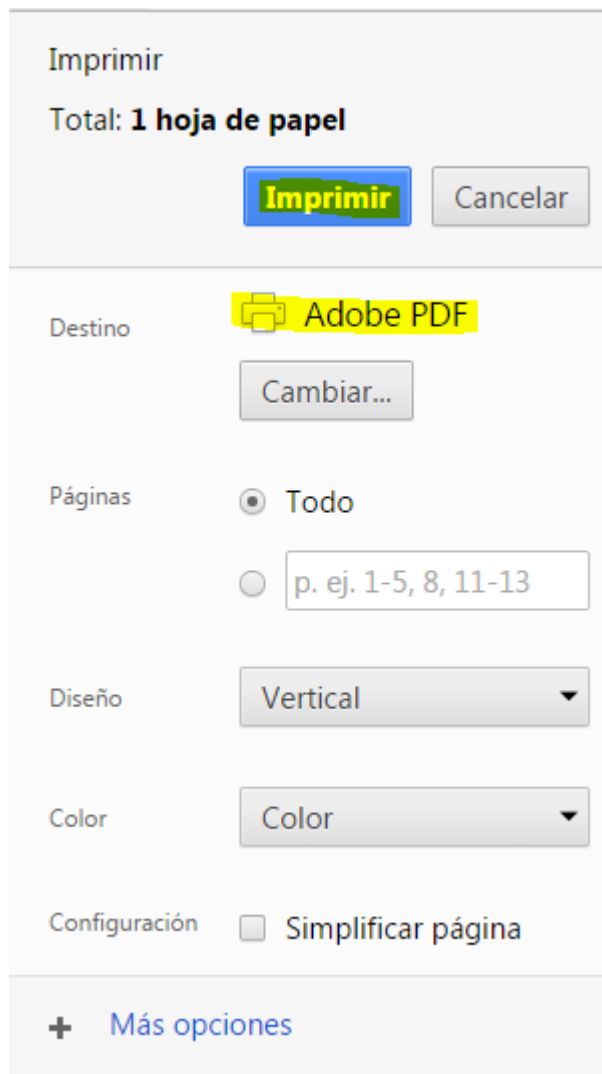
Imprimir

Total: **1 hoja de papel**

Imprimir Cancelar

Destino Adobe PDF

Cambiar...

Páginas Todo

p. ej. 1-5, 8, 11-13

Diseño Vertical

Color Color

Configuración Simplificar página

+ Más opciones